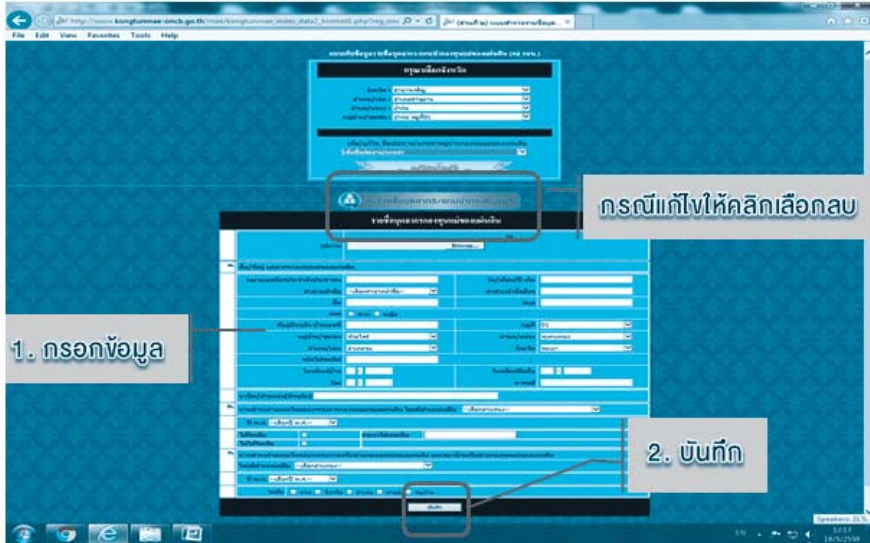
http://www.kongtunmae-oncb.go.th/mae/kongtunmae_index_data2_kommit.php?reg_ooc
(ส่วนที่ ๒) แบบสำรวจรายชื่อบุค...
File Edit View Favorites Tools Help

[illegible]

กรุณาเลือกจังหวัด

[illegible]

รายชื่อบุคลากรกองทุนแม่ของแผ่นดิน

กรณีแก้ไขให้คลิกเลือกลบ

1. กรอกข้อมูล

2. บันทึก

บันทึก

EN
12:57
18/5/2558
Speakers: 31%